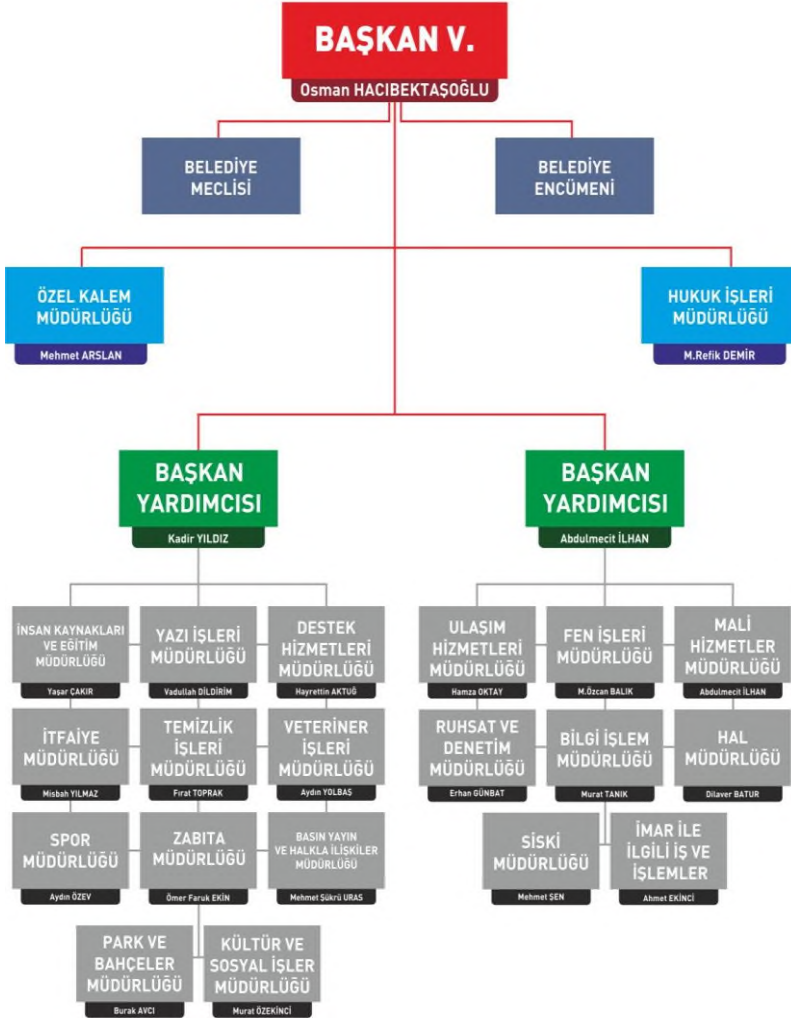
BAŞKAN V.
Osman HACIBEKTAŞOĞLU

BELEDİYE MECLİSİ

BELEDİYE ENCÜMENİ

ÖZEL KALEM MÜDÜRLÜĞÜ
Mehmet ARSLAN

HUKUK İŞLERİ MÜDÜRLÜĞÜ
M.Refik DEMİR

BAŞKAN YARDIMCISI
Kadir YILDIZ

BAŞKAN YARDIMCISI
Abdulmecit İLHAN

İNSAN KAYNAKLARI VE EĞİTİM MÜDÜRLÜĞÜ
Yaşar ÇAKIR

YAZI İŞLERİ MÜDÜRLÜĞÜ
Vadullah DİLDİRİM

DESTEK HİZMETLERİ MÜDÜRLÜĞÜ
Hayrettin AKTUĞ

İTFAİYE MÜDÜRLÜĞÜ
Misbah YILMAZ

TEMİZLİK İŞLERİ MÜDÜRLÜĞÜ
Fırat TOPRAK

VETERİNER İŞLERİ MÜDÜRLÜĞÜ
Aydın YOLBAŞ

SPOR MÜDÜRLÜĞÜ
Aydın ÖZEV

ZABITA MÜDÜRLÜĞÜ
Ömer Faruk EKİN

BASIN YAYIN VE HALKLA İLİŞKİLER MÜDÜRLÜĞÜ
Mehmet Şükrü URAS

PARK VE BAHÇELER MÜDÜRLÜĞÜ
Burak AVCI

KÜLTÜR VE SOSYAL İŞLER MÜDÜRLÜĞÜ
Murat ÖZEKİNCİ

ULAŞIM HİZMETLERİ MÜDÜRLÜĞÜ
Hamza OKTAY

FEN İŞLERİ MÜDÜRLÜĞÜ
M.Özcan BALIK

MALİ HİZMETLER MÜDÜRLÜĞÜ
Abdulmecit İLHAN

RUHSAT VE DENETİM MÜDÜRLÜĞÜ
Erhan GÜNBAT

BİLGİ İŞLEM MÜDÜRLÜĞÜ
Murat TANIK

HAL MÜDÜRLÜĞÜ
Dilaver BATUR

SİSKİ MÜDÜRLÜĞÜ
Mehmet ŞEN

İMAR İLE İLGİLİ İŞ VE İŞLEMLER
Ahmet EKİNCİ